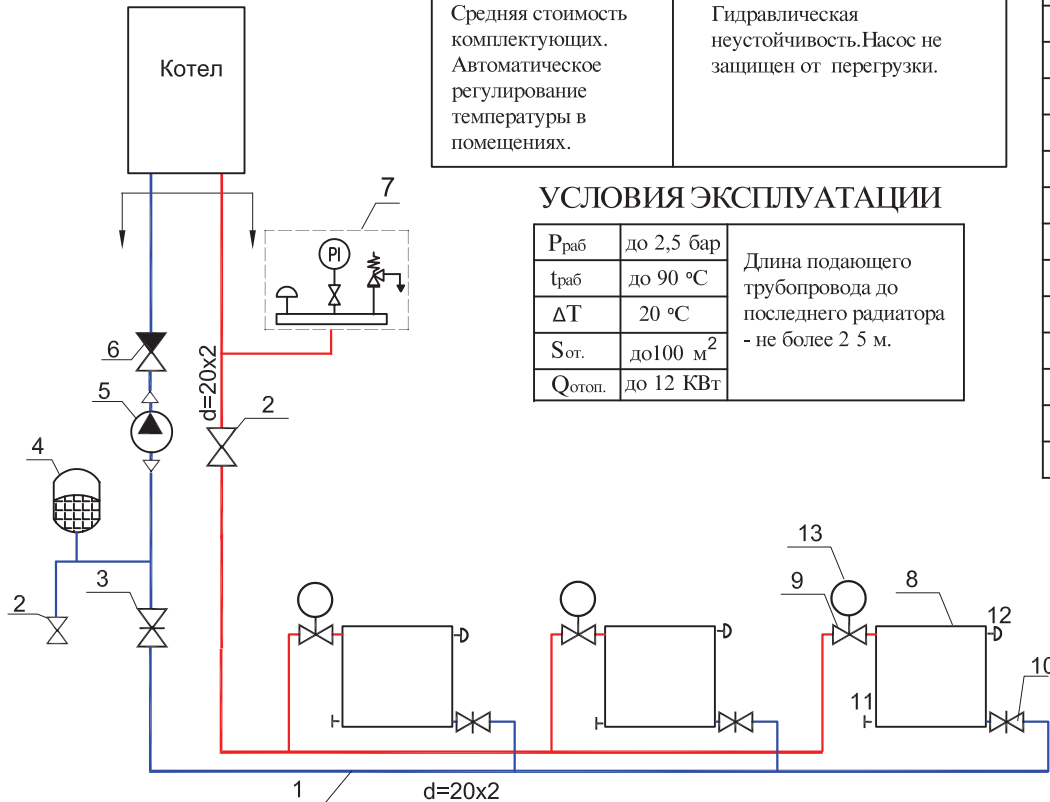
Котел

Средняя стоимость комплектующих. Автоматическое регулирование температуры в помещениях.

Гидравлическая неустойчивость.Насос не защищен от перегрузки.

УСЛОВИЯ ЭКСПЛУАТАЦИИ

| $P_{раб}$ | до 2,5 бар | Длина подающего трубопровода до последнего радиатора - не более 2 5 м. |
|---|---|---|
| $t_{раб}$ | до 90 °C | |
| ΔT | 20 °C | |
| $S_{от.}$ | до100 $м^2$ | |
| $Q_{отоп.}$ | до 12 КВт | |

7

PI

6

5

4

3

2

2

d=20x2

13

9

8

12

11

10

1

d=20x2